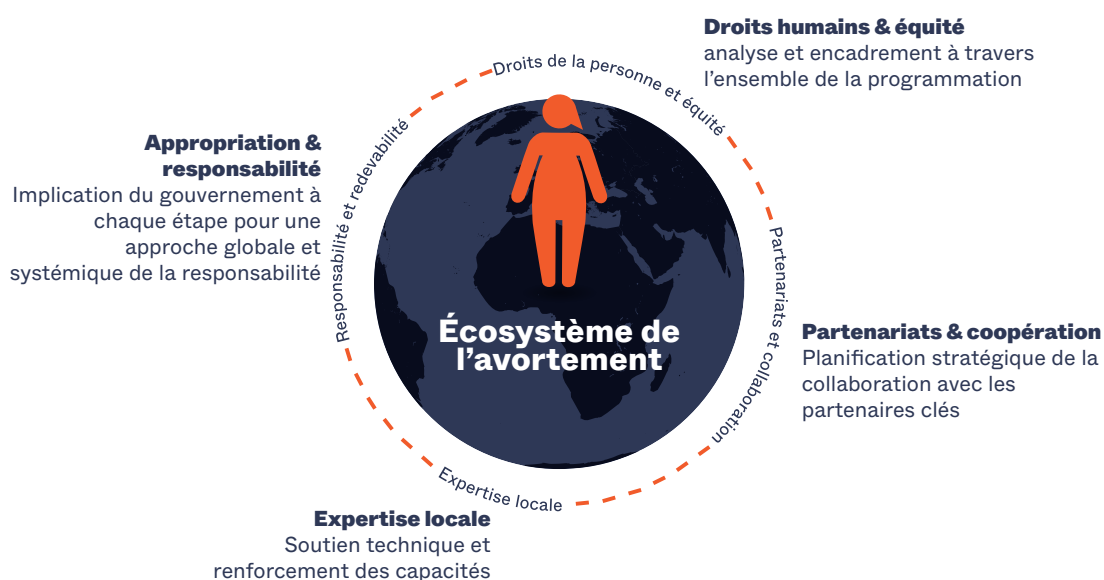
Droits humains & équité
analyse et encadrement à travers l'ensemble de la programmation

Droits de la personne et équité

Appropriation & responsabilité
Implication du gouvernement à chaque étape pour une approche globale et systémique de la responsabilité

Responsabilité et redevabilité

Partenariats et collaboration

Écosystème de l'avortement

Partenariats & coopération
Planification stratégique de la collaboration avec les partenaires clés

Expertise locale

Expertise locale
Soutien technique et renforcement des capacités